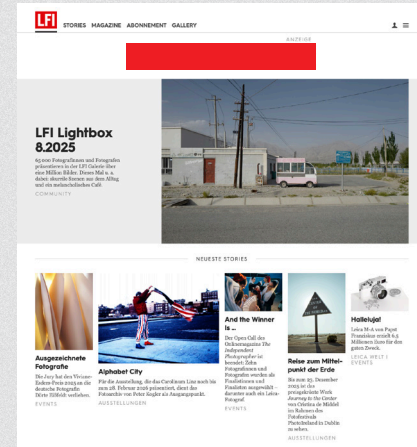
LFI STORIES MAGAZINE ABONNEMENT GALLERY

ANZEIGE

LFI Lightbox 8.2025

65.000 Fotografinnen und Fotografen präsentieren in der LFI Galerie über eine Million Bilder. Dieses Mal u. a. dabei: Eine Reise aus dem Alltag und ein melancholisches Café.

COMMUNITY

NEUESTE STORIES

Ausgezeichnete Fotografie

Die Jury hat den Viviane-Esders-Preis 2025 an die deutsche Fotografie. Birte Tübbcke verliehen.

EVENTS

Alphabet City

Für die Ausstellung, die das Carolineum Linz noch bis zum 28. Februar 2026 präsentiert, dient das Fotoarchiv von Peter Kogler als Ausgangspunkt.

AUSSTELLUNGEN

And the Winner is ...

Der Open Call des Onlinemagazins The Independent Photographer ist beendet. Zehn Fotografinnen und Fotografen wurden als Finalistinnen und Finalisten ausgewählt – darunter auch ein Leica-Fotograf.

EVENTS

Reise zum Mittelpunkt der Erde

Bis zum 25. Dezember 2025 ist die preisgekrönte Werk Journey to the Center von Cristina de Middel im Rahmen des Fotofestivals PhotoIreland in Dublin zu sehen.

AUSSTELLUNGEN

Halleluja!

Leica M-A vom Papst Franziskus erzielt 6,5 Millionen Euro für den guten Zweck.

LEICA WELT | EVENTS